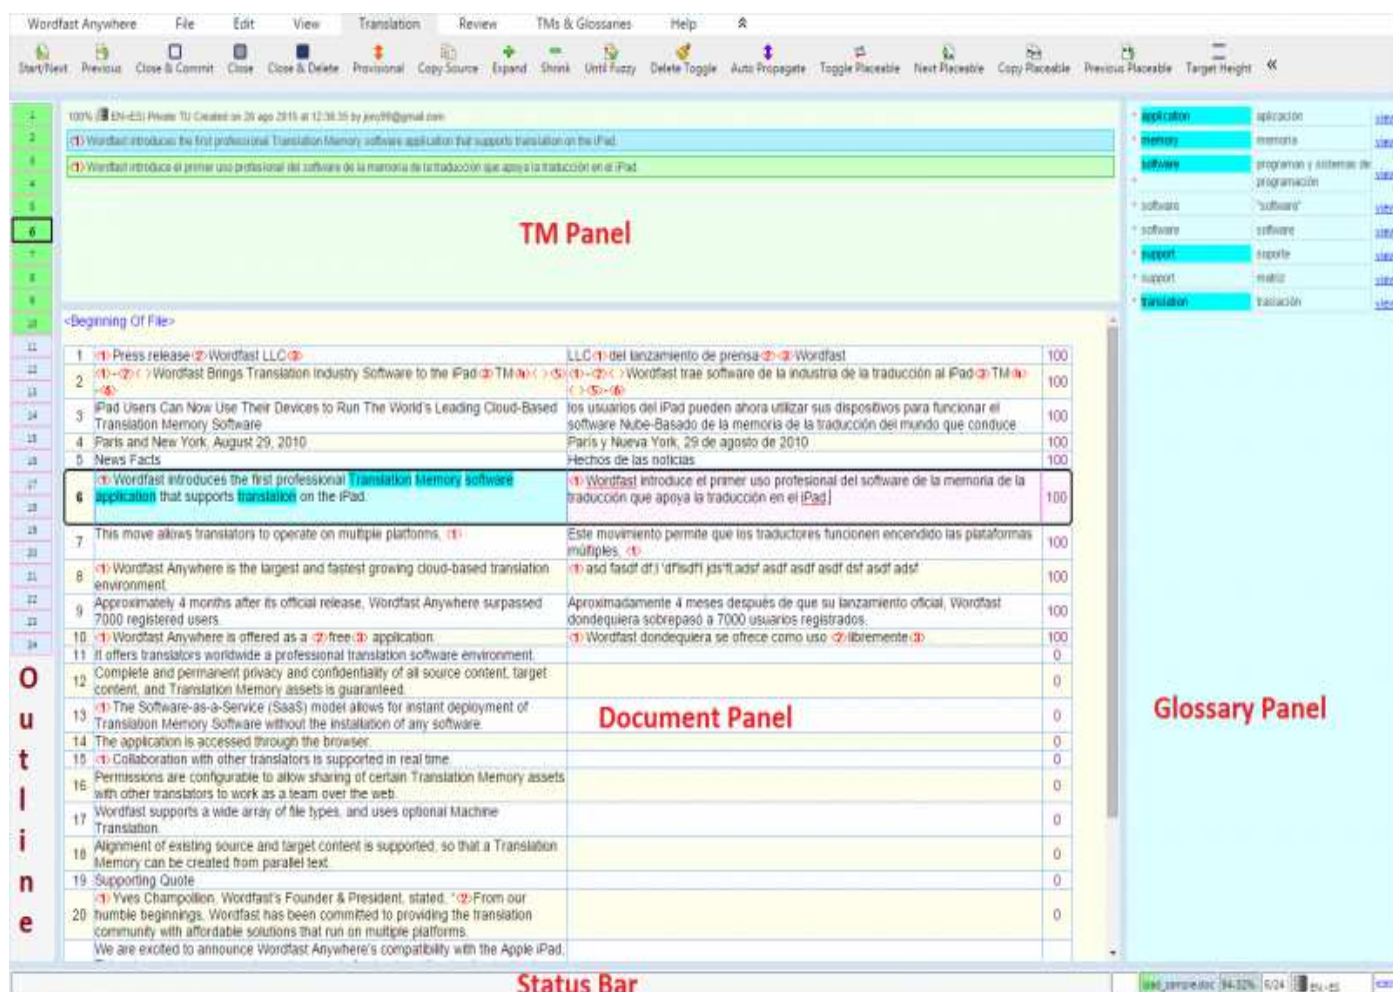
Wordfast Anywhere File Edit View Translation Review TMs & Glossaries Help

Start/Next Previous Close & Commit Close Close & Delete Provisional Copy Source Expand Shrink Until Fuzzy Delete Toggle Auto Propagate Toggle Placeable Next Placeable Copy Placeable Previous Placeable Target Height

100% EN-ES Private TU Created on 26 ago 2015 at 12:38:35 by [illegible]

1 Wordfast introduces the first professional Translation Memory software application that supports translation on the iPad

1 Wordfast introduce el primer uso profesional del software de la memoria de la traducción que apoya la traducción en el iPad

TM Panel

| | | |
|---|---|---|
| application | aplicación | view |
| memory | memoria | view |
| software | programas y sistemas de programación | view |
| software | "software" | view |
| software | software | view |
| support | soporte | view |
| support | matriz | view |
| translation | traslación | view |

<Beginning Of File>

| | | | |
|---|---|---|---|
| 1 | 1 Press release 2 Wordfast LLC 3 | LLC 1 del lanzamiento de prensa 2 3 Wordfast | 100 |
| 2 | 1 2 Wordfast Brings Translation Industry Software to the iPad 3 TM 4 5 6 | 1 2 Wordfast trae software de la industria de la traducción al iPad 3 TM 4 5 6 | 100 |
| 3 | iPad Users Can Now Use Their Devices to Run The World's Leading Cloud-Based Translation Memory Software | los usuarios del iPad pueden ahora utilizar sus dispositivos para funcionar el software Nube-Basado de la memoria de la traducción del mundo que conduce | 100 |
| 4 | Paris and New York, August 29, 2010 | Paris y Nueva York, 29 de agosto de 2010 | 100 |
| 5 | News Facts | Hechos de las noticias | 100 |
| 6 | 1 Wordfast introduces the first professional Translation Memory software application that supports translation on the iPad. | 1 Wordfast introduce el primer uso profesional del software de la memoria de la traducción que apoya la traducción en el iPad | 100 |
| 7 | This move allows translators to operate on multiple platforms. 1 | Este movimiento permite que los traductores funcionen encendido las plataformas múltiples. 1 | 100 |
| 8 | 1 Wordfast Anywhere is the largest and fastest growing cloud-based translation environment. | 1 asd fasdf df1 'dflsdf1 jds'fl.adsf asdf asdf asdf dsf asdf adsf | 100 |
| 9 | Approximately 4 months after its official release, Wordfast Anywhere surpassed 7000 registered users. | Aproximadamente 4 meses después de que su lanzamiento oficial, Wordfast dondequiera sobrepasó a 7000 usuarios registrados. | 100 |
| 10 | 1 Wordfast Anywhere is offered as a 2 free 3 application. | 1 Wordfast dondequiera se ofrece como uso 2 libremente 3 | 100 |
| 11 | It offers translators worldwide a professional translation software environment. | | 0 |
| 12 | Complete and permanent privacy and confidentiality of all source content, target content, and Translation Memory assets is guaranteed. | | 0 |
| 13 | 1 The Software-as-a-Service (SaaS) model allows for instant deployment of Translation Memory Software without the installation of any software. | | 0 |
| 14 | The application is accessed through the browser. | | 0 |
| 15 | 1 Collaboration with other translators is supported in real time. | | 0 |
| 16 | Permissions are configurable to allow sharing of certain Translation Memory assets with other translators to work as a team over the web. | | 0 |
| 17 | Wordfast supports a wide array of file types, and uses optional Machine Translation. | | 0 |
| 18 | Alignment of existing source and target content is supported, so that a Translation Memory can be created from parallel text. | | 0 |
| 19 | Supporting Quote | | 0 |
| 20 | 1 Yves Champollion, Wordfast's Founder & President, stated, "2 From our humble beginnings, Wordfast has been committed to providing the translation community with affordable solutions that run on multiple platforms. | | 0 |
| | We are excited to announce Wordfast Anywhere's compatibility with the Apple iPad. | | |

Document Panel

Glossary Panel

Outline

Status Bar

94.32% 6/24 EN-ES